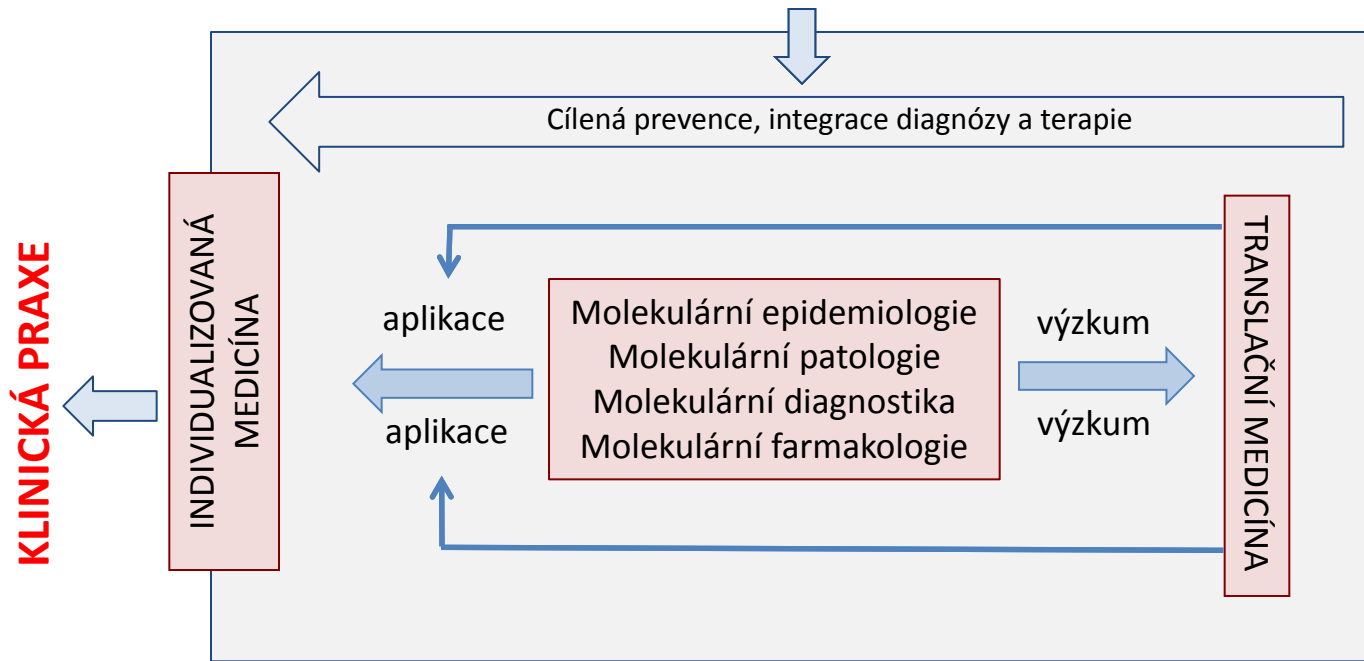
Cílená prevence, integrace diagnózy a terapie

KLINICKÁ PRAXE

INDIVIDUALIZOVANÁ MEDICÍNA

aplikace

aplikace

Molekulární epidemiologie
Molekulární patologie
Molekulární diagnostika
Molekulární farmakologie

výzkum

výzkum

TRANSLAČNÍ MEDICÍNA